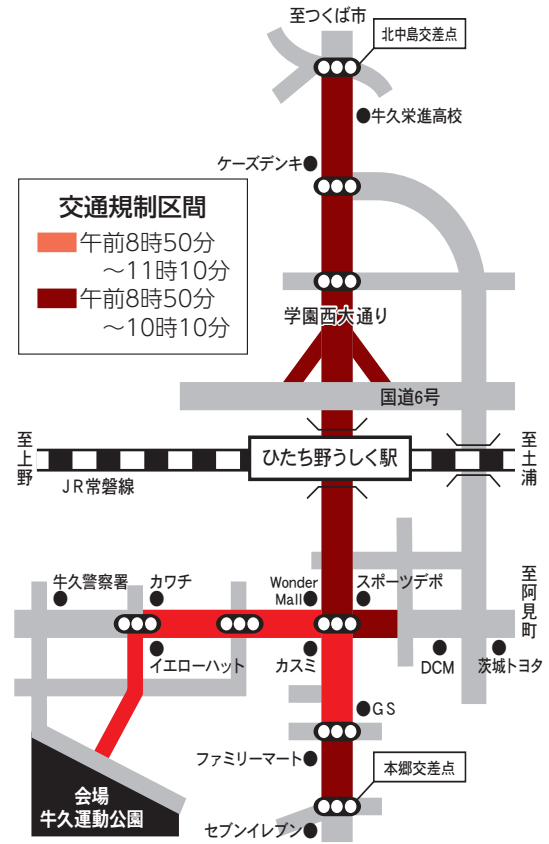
至つくば市

北中島交差点

牛久栄進高校

ケーズデンキ

交通規制区間

午前8時50分
～11時10分

午前8時50分
～10時10分

学園西大通り

国道6号

至上野

ひたち野うしく駅

至土浦

JR常磐線

牛久警察署

カワチ

Wonder Mall

スポーツデポ

至阿見町

イエローハット

カスミ

DCM

茨城トヨタ

GS

ファミリーマート

本郷交差点

会場
牛久運動公園

セブンイレブン